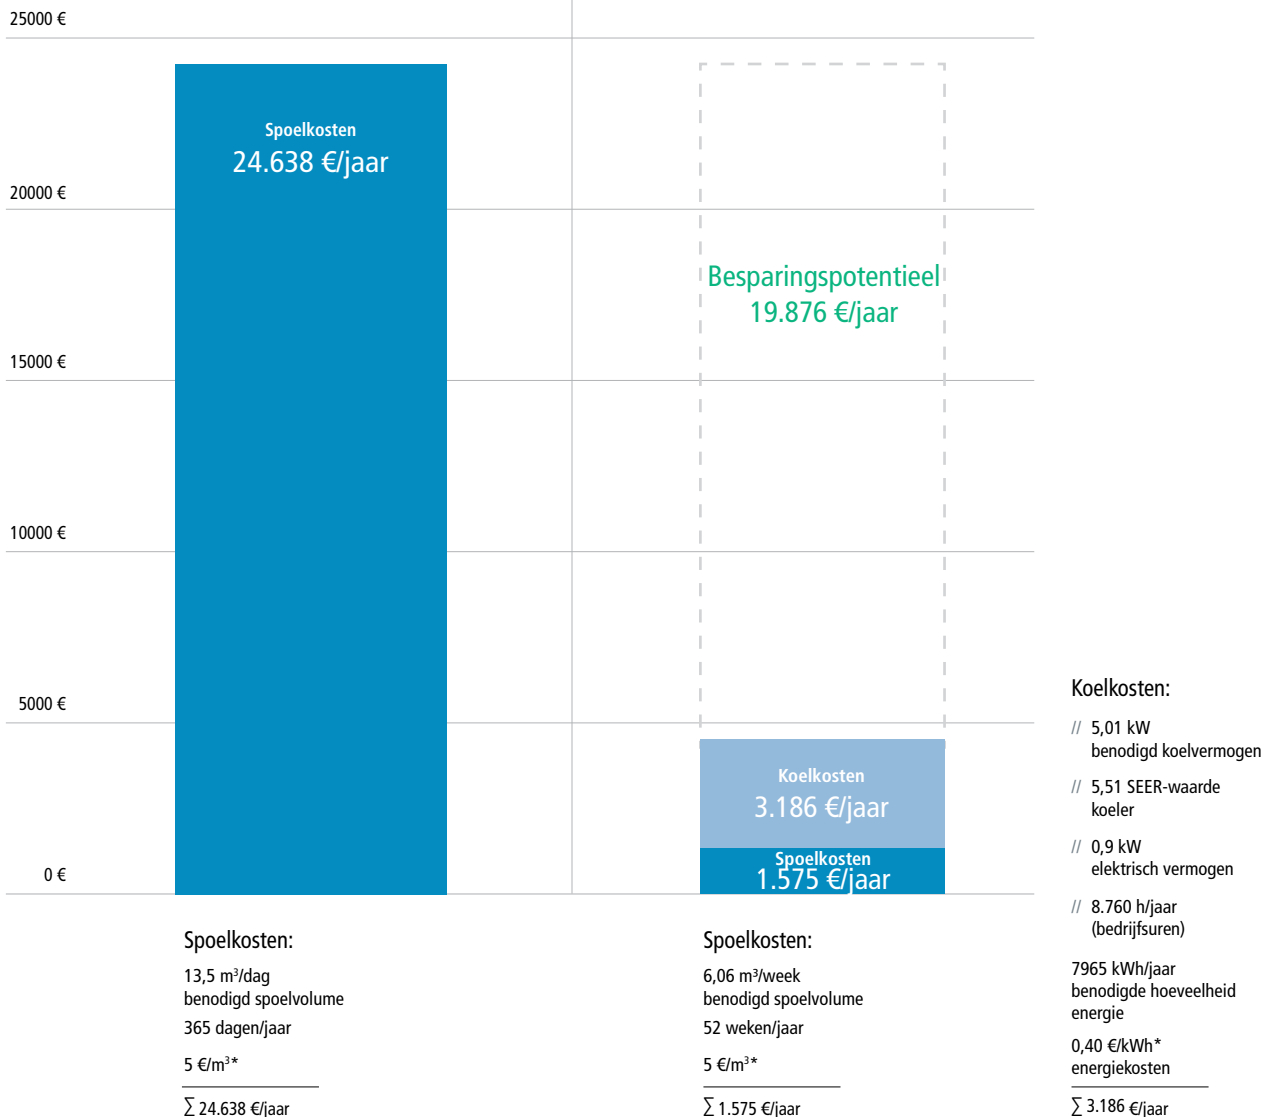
25000 €

20000 €

15000 €

10000 €

5000 €

0 €

Spoelkosten
24.638 €/jaar

Besparingspotentieel
19.876 €/jaar

Koelkosten
3.186 €/jaar

Spoelkosten
1.575 €/jaar

Koelkosten:

// 5,01 kW
benodigd koelvermogen

// 5,51 SEER-waarde
koeler

// 0,9 kW
elektrisch vermogen

// 8.760 h/jaar
(bedrijfsuren)

7965 kWh/jaar
benodigde hoeveelheid energie

0,40 €/kWh*
energiekosten

$\sum$ 3.186 €/jaar

Spoelkosten:

13,5 m³/dag
benodigd spoelvolume

365 dagen/jaar

5 €/m³*

$\sum$ 24.638 €/jaar

Spoelkosten:

6,06 m³/week
benodigd spoelvolume

52 weken/jaar

5 €/m³*

$\sum$ 1.575 €/jaar